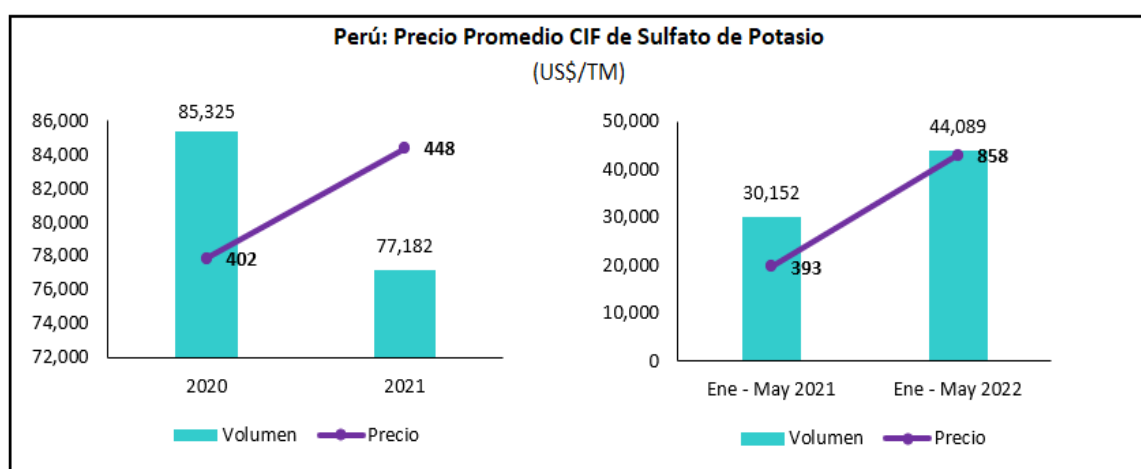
Perú: Precio Promedio CIF de Sulfato de Potasio
(US$/TM)

86,000
84,000
82,000
80,000
78,000
76,000
74,000
72,000

85,325
77,182
402
448

2020
2021

Volumen
Precio

50,000
40,000
30,000
20,000
10,000
0

30,152
44,089
393
858

Ene - May 2021
Ene - May 2022

Volumen
Precio